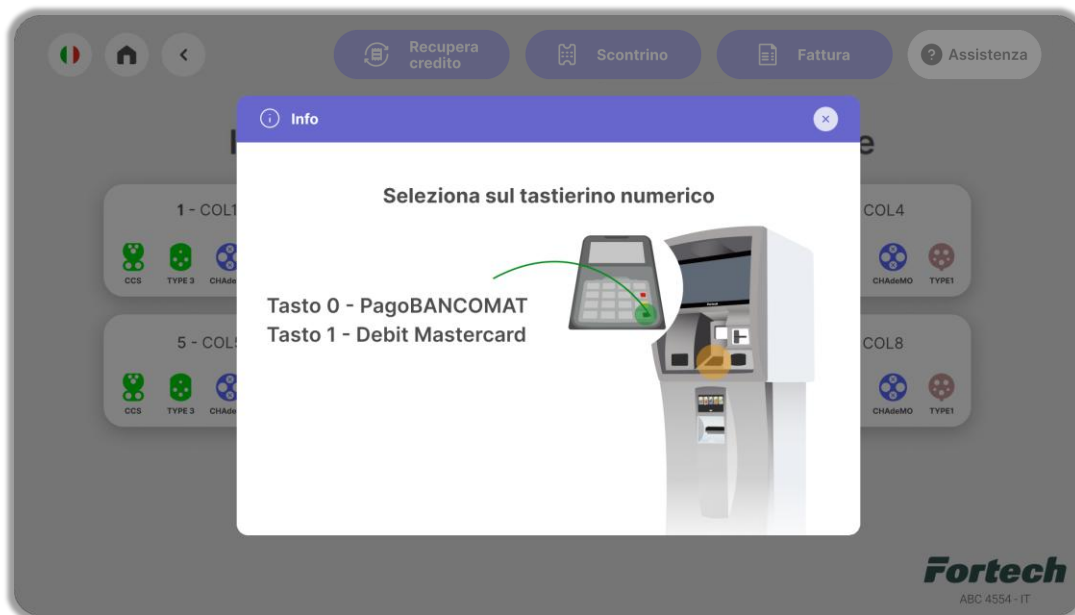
Recupera credito

Scontrino

Fattura

Assistenza

Info

Seleziona sul tastierino numerico

Tasto 0 - PagoBANCOMAT
Tasto 1 - Debit Mastercard

1 - COL1

CCS TYPE 3 CHAde

5 - COL5

CCS TYPE 3 CHAde

COL4

CHAdeMO TYPE1

COL8

CHAdeMO TYPE1

Fortech

ABC 4554 - IT